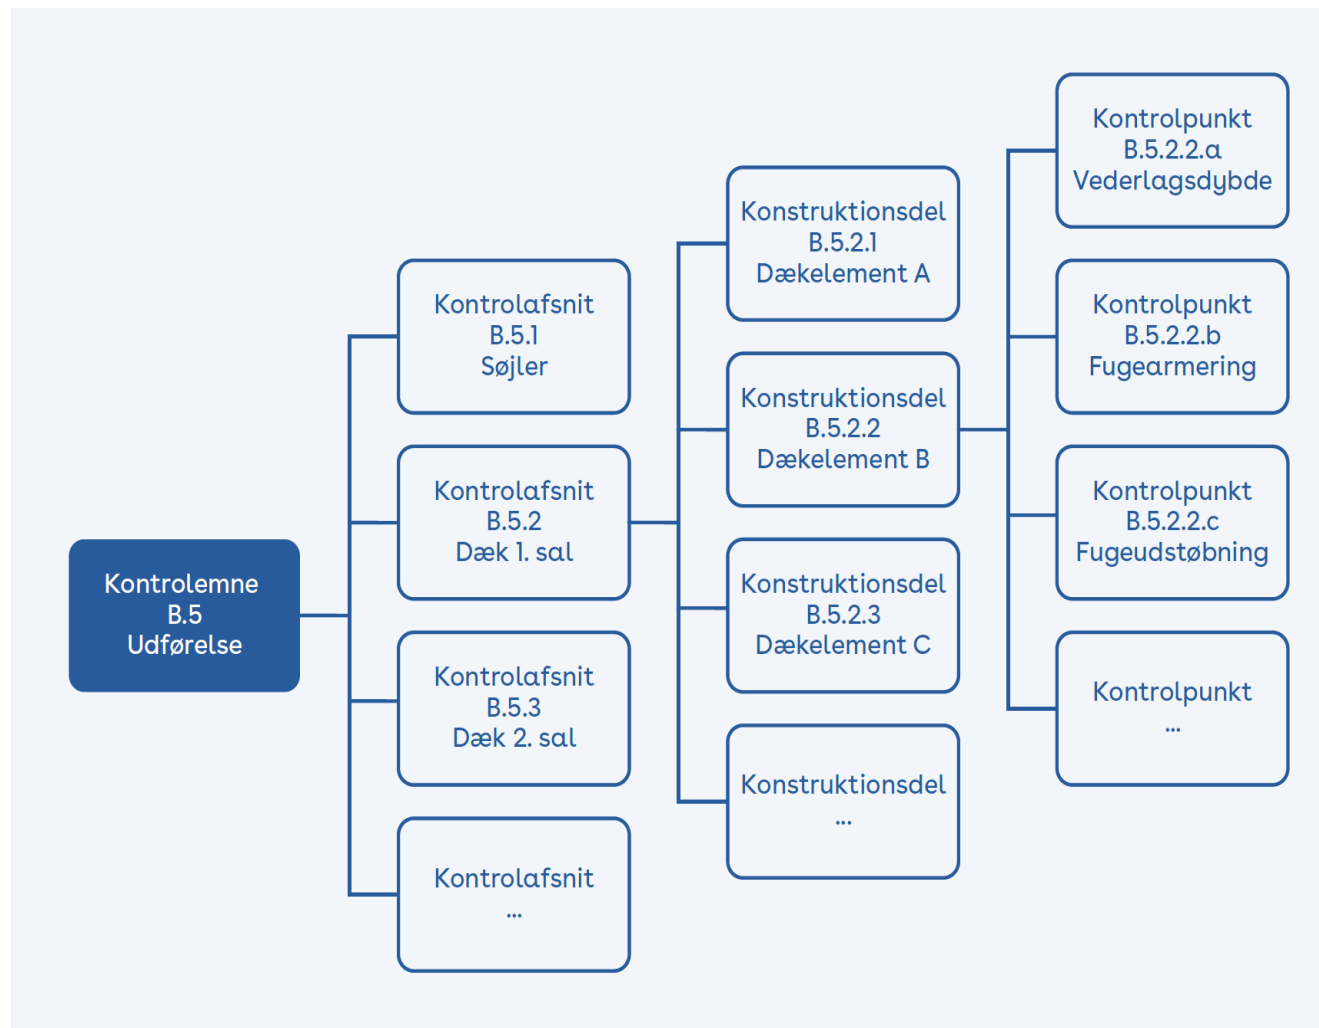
Kontrolemne
B.5
Udførelse

Kontrolafsnit
B.5.1
Søjler

Kontrolafsnit
B.5.2
Dæk 1. sal

Kontrolafsnit
B.5.3
Dæk 2. sal

Kontrolafsnit
...

Konstruktionsdel
B.5.2.1
Dækelement A

Konstruktionsdel
B.5.2.2
Dækelement B

Konstruktionsdel
B.5.2.3
Dækelement C

Konstruktionsdel
...

Kontrolpunkt
B.5.2.2.a
Vederlagsdybde

Kontrolpunkt
B.5.2.2.b
Fugearmering

Kontrolpunkt
B.5.2.2.c
Fugeudstøbning

Kontrolpunkt
...